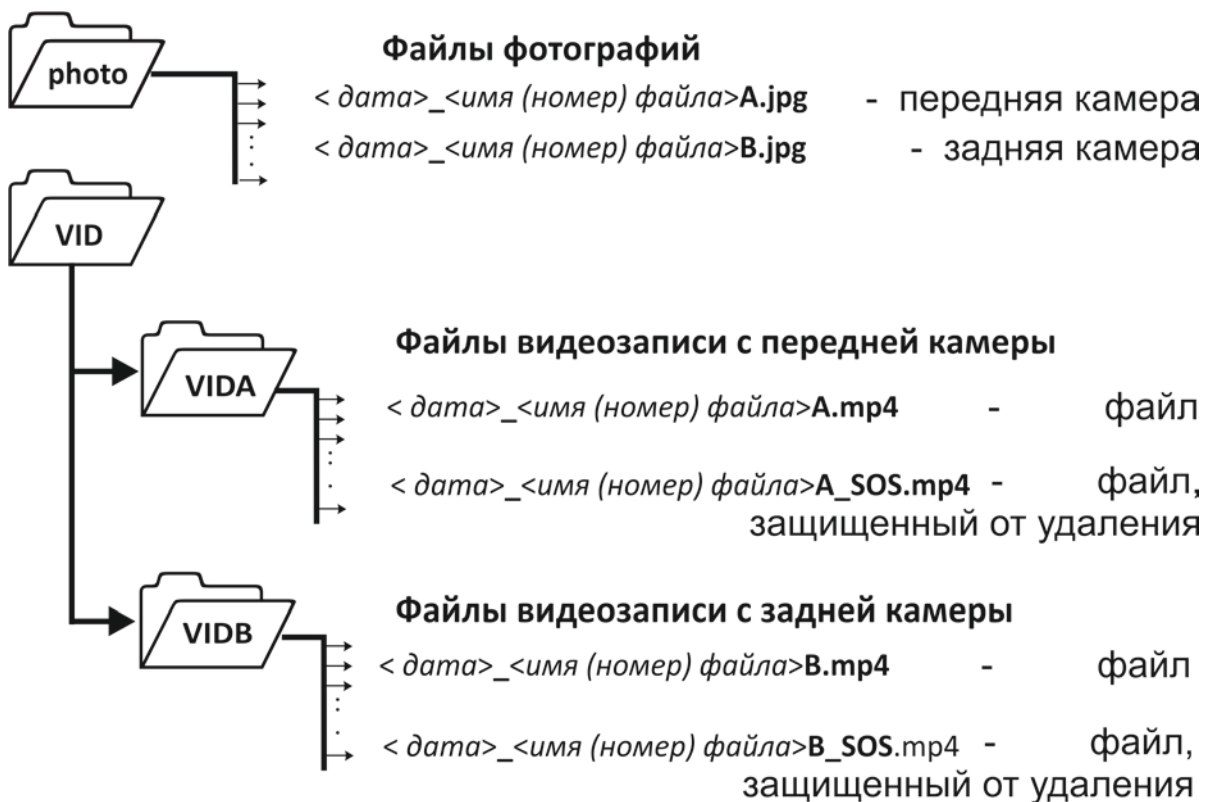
photo

Файлы фотографий

< дата>_<имя (номер) файла>A.jpg - передняя камера

< дата>_<имя (номер) файла>B.jpg - задняя камера

VID

VIDA

Файлы видеозаписи с передней камеры

< дата>_<имя (номер) файла>A.mp4 - файл

< дата>_<имя (номер) файла>A_SOS.mp4 - файл, защищенный от удаления

VIDB

Файлы видеозаписи с задней камеры

< дата>_<имя (номер) файла>B.mp4 - файл

< дата>_<имя (номер) файла>B_SOS.mp4 - файл, защищенный от удаления